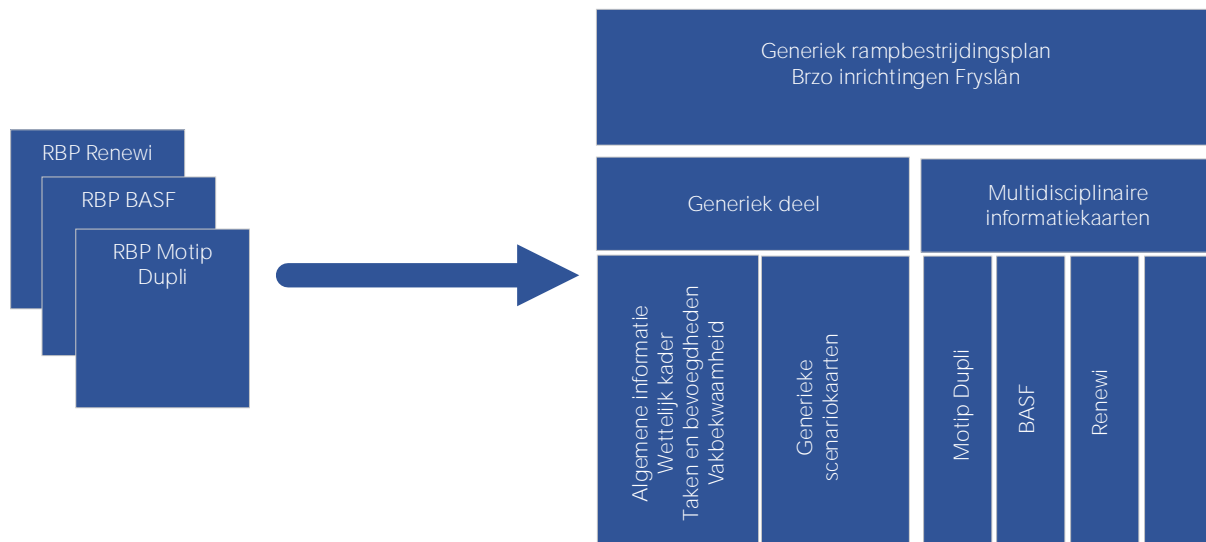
RBP Renewi

RBP BASF

RBP Motip Dupli

Generiek rampbestrijdingsplan
Brzo inrichtingen Fryslân

Generiek deel

Multidisciplinaire informatiekaarten

Algemene informatie
Wettelijk kader
Taken en bevoegdheden
Vakbekwaamheid

Generieke scenariokaarten

Motip Dupli

BASF

Renewi